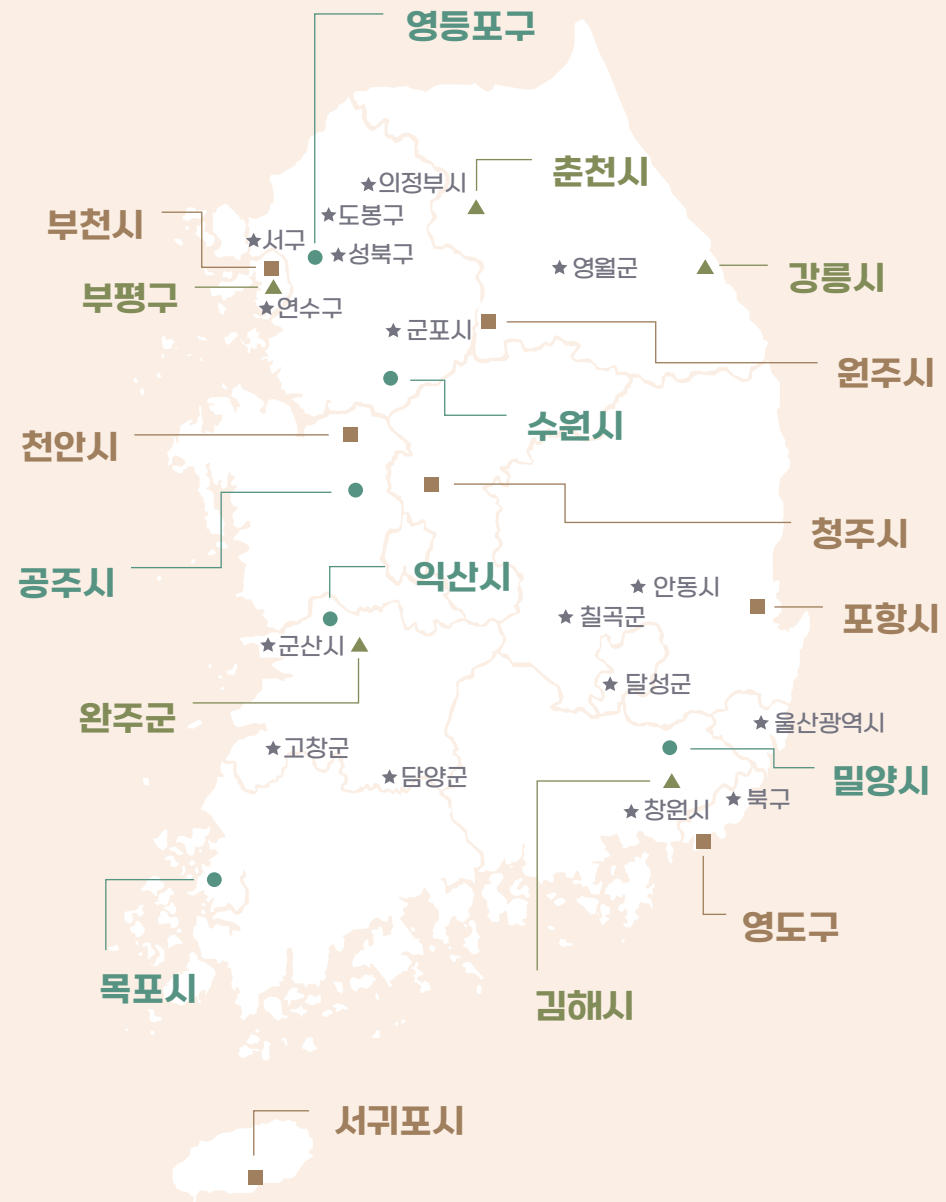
영등포구

춘천시

의정부시

도봉구

부천시

서구

성북구

영월군

강릉시

부평구

연수구

군포시

원주시

수원시

천안시

청주시

공주시

익산시

안동시

칠곡군

포항시

군산시

완주군

달성군

울산광역시

고창군

담양군

밀양시

북구

창원시

영도구

목포시

김해시

서귀포시